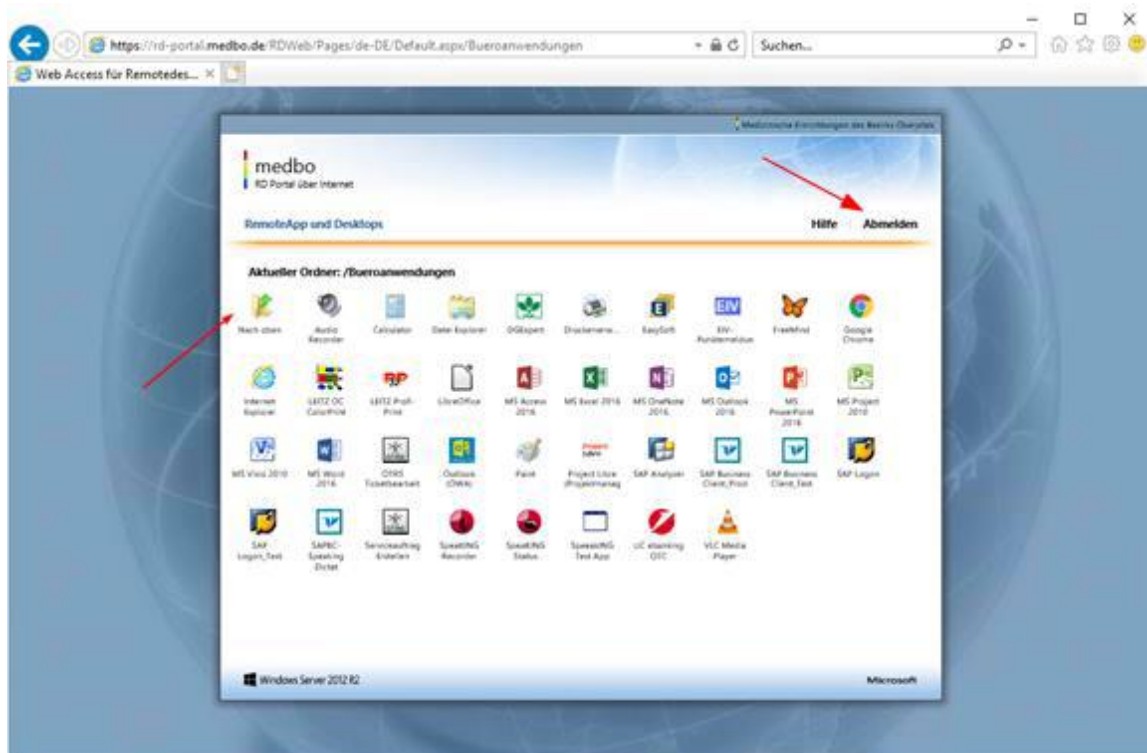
https://rd-portal.medbo.de/RDWeb/Pages/de-DE/Default.aspx/Bueroanwendungen

Suchen...

Web Access für Remotedes... ×

Medizinische Einrichtungen des Bezirks Oberpfalz

medbo
RD Portal über Internet

RemoteApp und Desktops

Hilfe Abmelden

Aktueller Ordner: /Bueroanwendungen

Nach oben
Audio Recorder
Calculator
Datei Explorer
DGExpert
Druckerverw...
EasySoft
EIV-Kundenstatus
Freemind
Google Chrome
Internet Explorer
LEITZ OC ColorPrint
LEITZ Profi-Print
LibreOffice
MS Access 2016
MS Excel 2016
MS OneNote 2016
MS Outlook 2016
MS PowerPoint 2016
MS Project 2010
MS Visio 2010
MS Word 2016
OTRS Ticketbearbeit
Outlook (OWA)
Paint
Project Libre (Projektmanag
SAP Analyzer
SAP Business Client_Prod
SAP Business Client_Test
SAP Logon
SAP Logon_Test
SAPBC-Speaking Dictat
Serviceauftrag Erstellen
SpeakING Recorder
SpeakING Status
SpeakING Test App
UC eLearning OTC
VLC Media Player

Windows Server 2012 R2

Microsoft